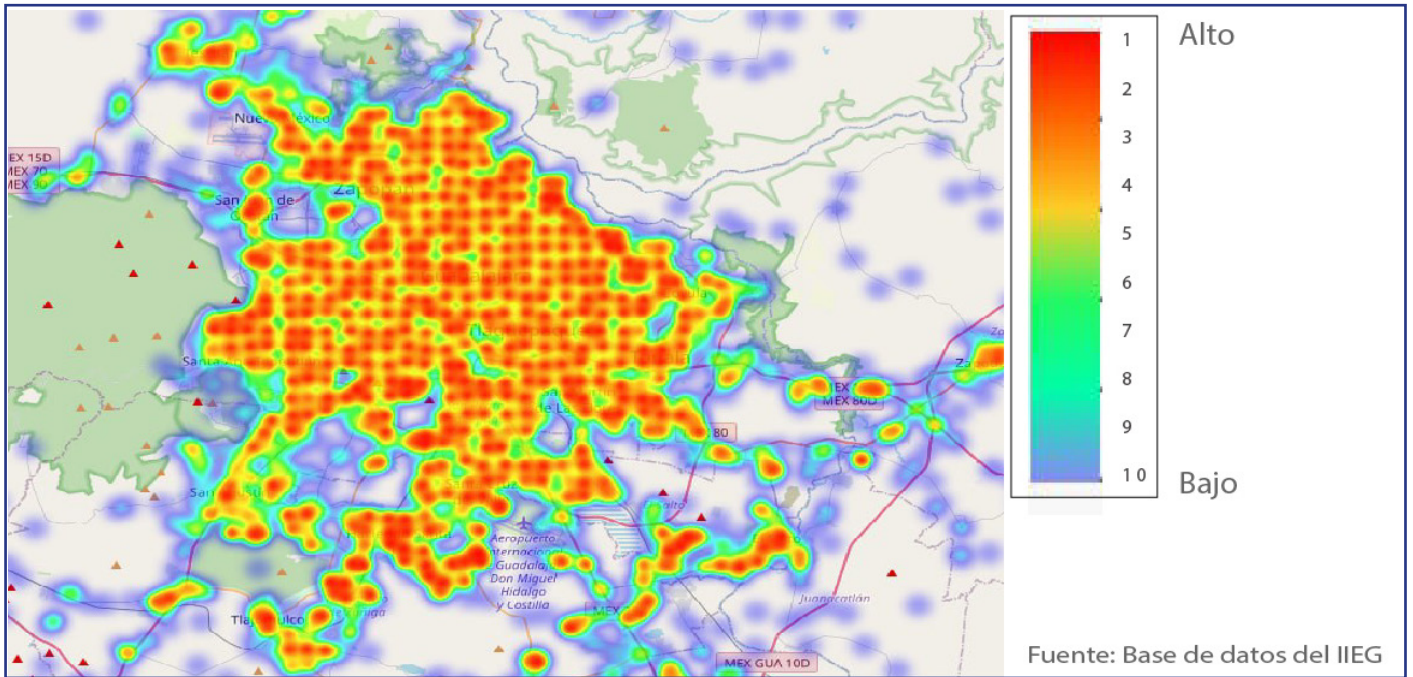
MEX 15D
MEX 70
MEX 90
Nuevo México
San Juan de
Zapopan
Santa
MEX
MEX 80D
80
Aeropuerto Internacional Guadalajara Don Miguel Hidalgo y Costilla
MEX
Tlajomulco
Juanacatlán
MEX GUA 10D
Za

1 Alto
2
3
4
5
6
7
8
9
10 Bajo

Fuente: Base de datos del IIEG